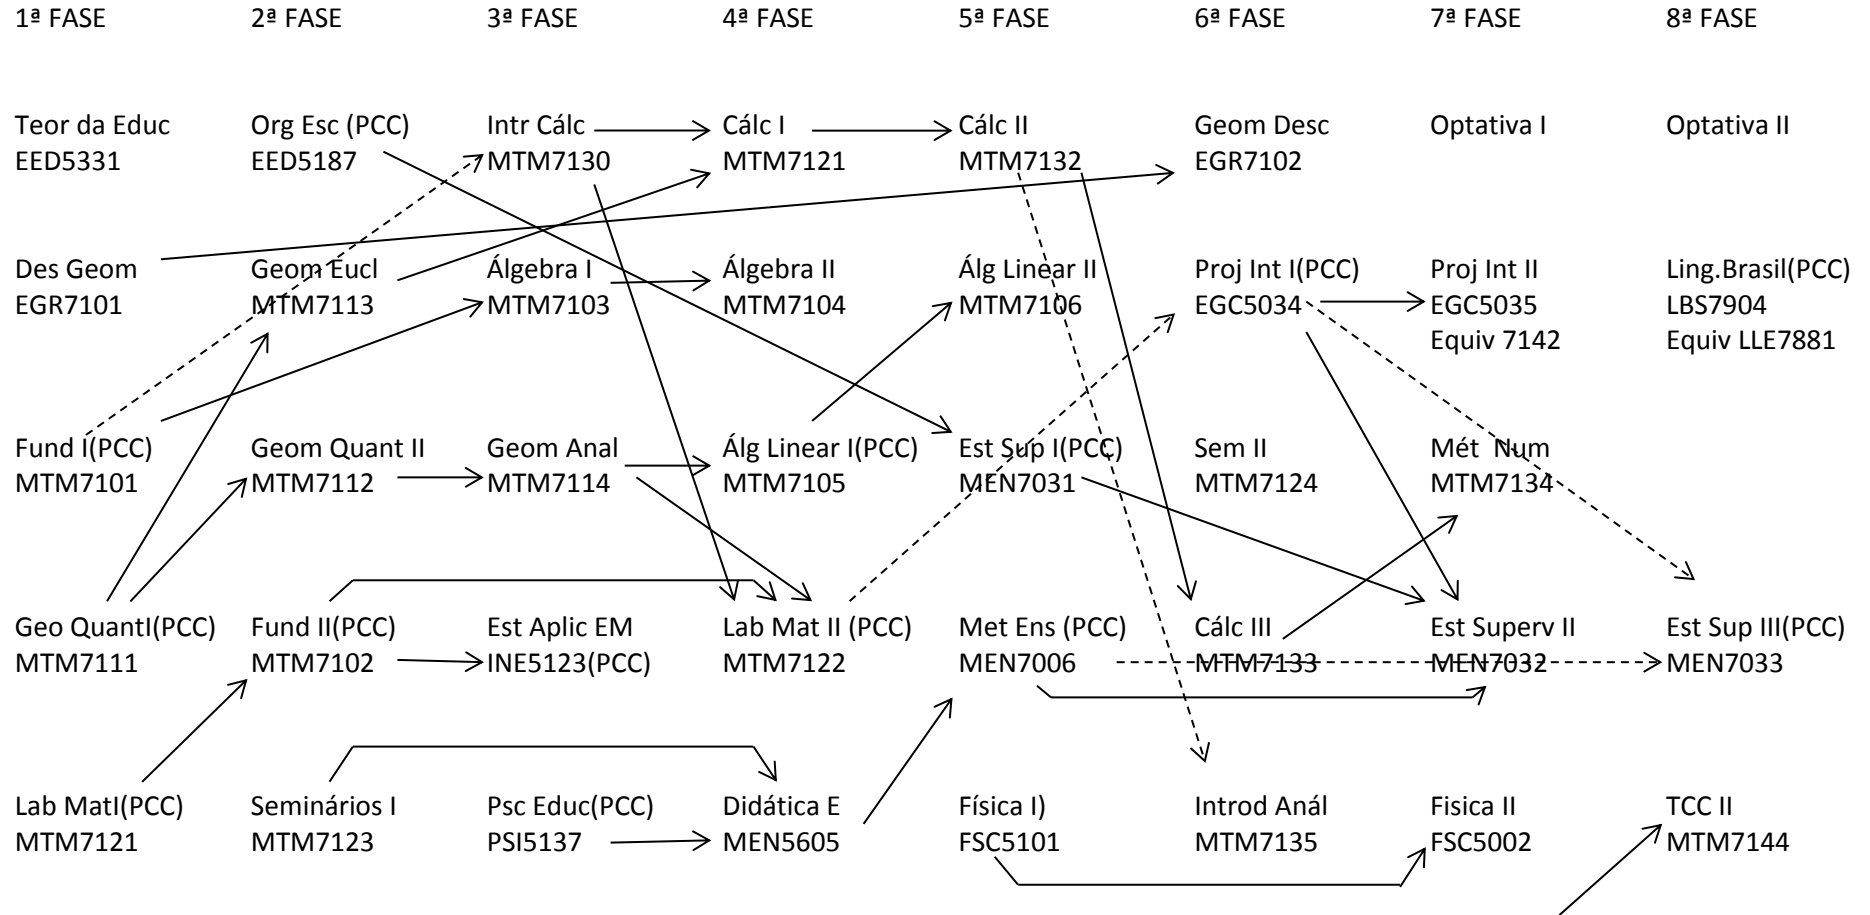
| 1ª FASE | 2ª FASE | 3ª FASE | 4ª FASE | 5ª FASE | 6ª FASE | 7ª FASE | 8ª FASE |
|---|---|---|---|---|---|---|---|
| Teor da Educ EED5331 | Org Esc (PCC) EED5187 | Intr Cálc MTM7130 | Cálc I MTM7121 | Cálc II MTM7132 | Geom Desc EGR7102 | Optativa I | Optativa II |
| Des Geom EGR7101 | Geom Eucl MTM7113 | Álgebra I MTM7103 | Álgebra II MTM7104 | Álg Linear II MTM7106 | Proj Int I(PCC) EGC5034 | Proj Int II EGC5035 Equiv 7142 | Ling.Brasil(PCC) LBS7904 Equiv LLE7881 |
| Fund I(PCC) MTM7101 | Geom Quant II MTM7112 | Geom Anal MTM7114 | Álg Linear I(PCC) MTM7105 | Est Sup I(PCC) MEN7031 | Sem II MTM7124 | Mét Num MTM7134 | |
| Geo QuantI(PCC) MTM7111 | Fund II(PCC) MTM7102 | Est Aplic EM INE5123(PCC) | Lab Mat II (PCC) MTM7122 | Met Ens (PCC) MEN7006 | Cálc III MTM7133 | Est Superv II MEN7032 | Est Sup III(PCC) MEN7033 |
| Lab MatI(PCC) MTM7121 | Seminários I MTM7123 | Psc Educ(PCC) PSI5137 | Didática E MEN5605 | Física I) FSC5101 | Introd Anál MTM7135 | Fisica II FSC5002 | TCC II MTM7144 |